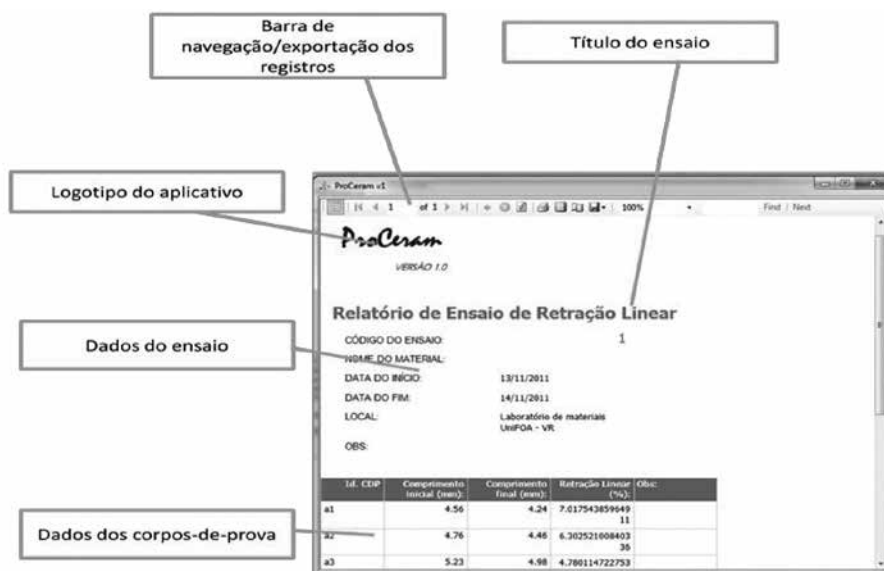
Barra de navegação/exportação dos registros

Título do ensaio

Logotipo do aplicativo

ProCeram v1

|◀ ◀ 1 of 1 ▶ ▶| 100% Find | Next

ProCeram

VERSÃO 1.0

Relatório de Ensaio de Retração Linear

Dados do ensaio

CÓDIGO DO ENSAIO: 1

NOME DO MATERIAL:

DATA DO INÍCIO: 13/11/2011

DATA DO FIM: 14/11/2011

LOCAL: Laboratório de materiais UniFOA - VR

OBS:

| Id. CDP | Comprimento inicial (mm): | Comprimento final (mm): | Retração Linear (%): | Obs: |
|---|---|---|---|---|
| a1 | 4.56 | 4.24 | 7.01754385964911 | |
| a2 | 4.76 | 4.46 | 6.30252100840336 | |
| a3 | 5.23 | 4.98 | 4.780114722753 | |

Dados dos corpos-de-prova